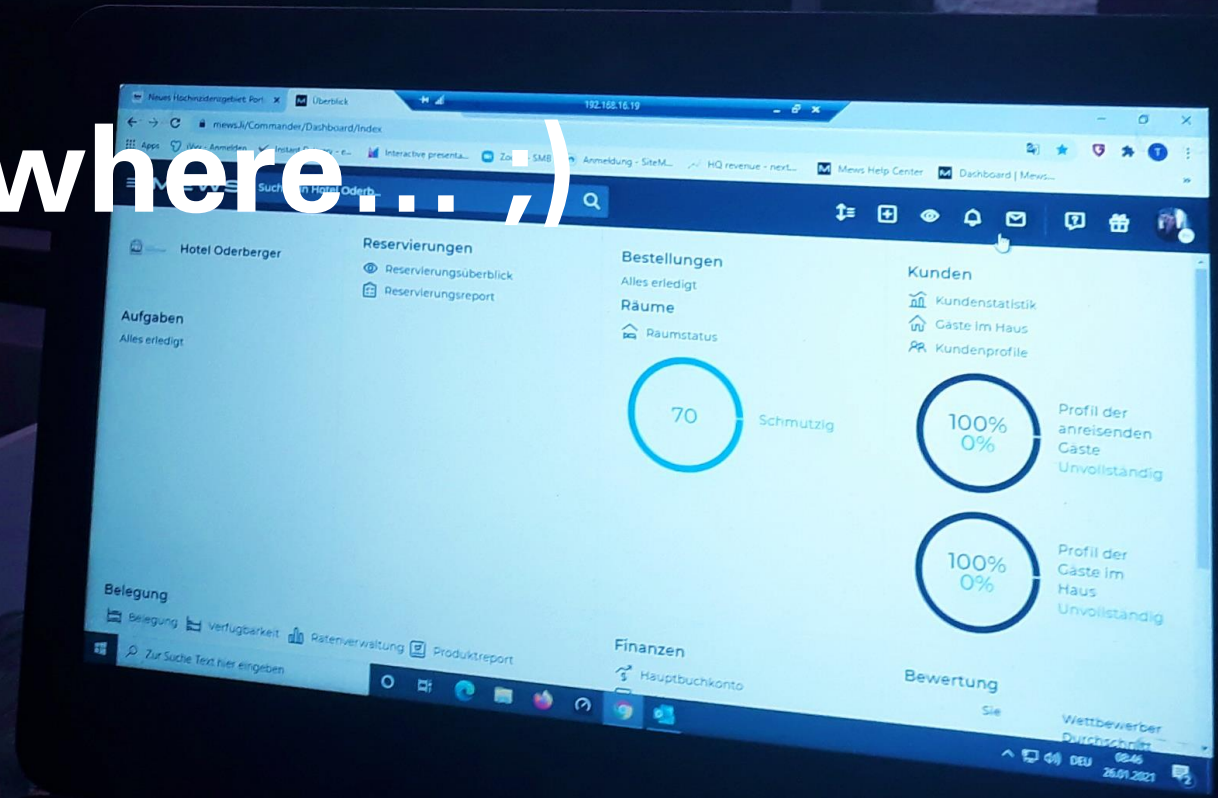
Neues Hochinzidenzgebiet: Port × Überblick

192.168.16.19

mews.li/Commander/Dashboard/Index

Apps | Anmelden | Interactive presenta... | Zoom SMB | Anmeldung - SiteM... | HQ revenue - next... | Mews Help Center | Dashboard | Mews...

where... ;)

Suchen in Hotel Oderb...

Hotel Oderberger

Aufgaben
Alles erledigt

Reservierungen
Reservierungsüberblick
Reservierungsreport

Bestellungen
Alles erledigt
Räume
Raumstatus

70
Schmutzig

Kunden
Kundenstatistik
Gäste im Haus
Kundenprofile

100%
0%
Profil der anreisenden Gäste
Unvollständig

100%
0%
Profil der Gäste im Haus
Unvollständig

Belegung
Belegung
Verfügbarkeit
Ratenverwaltung
Produktreport

Finanzen
Hauptbuchkonto

Bewertung
Sie
Wettbewerber Durchschnitt

Zur Suche Text hier eingeben

DEU 08:46 26.01.2021